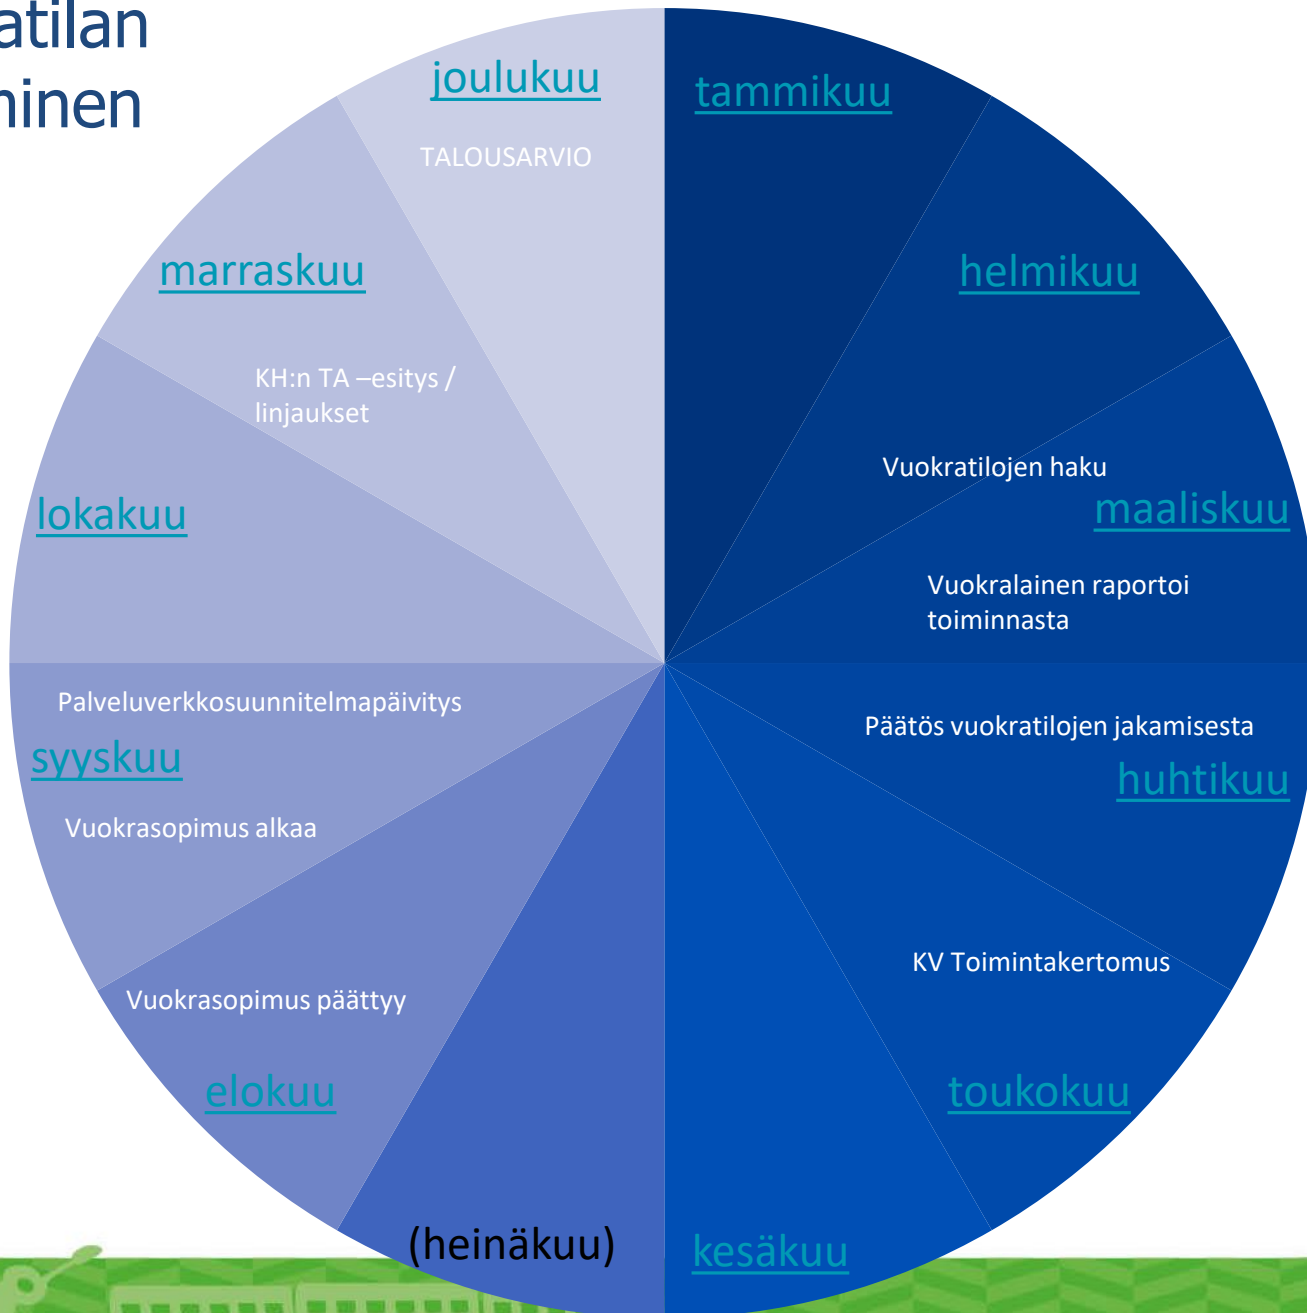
atilan
ninen

joulukuu

TALOUSARVIO

tammikuu

helmikuu

marraskuu

KH:n TA –esitys / linjaukset

Vuokratilojen haku

maaliskuu

lokakuu

Vuokralainen raportoi toiminnasta

Palveluverkkosuunnitelmapäivitys

Päätös vuokratilojen jakamisesta

syyskuu

huhtikuu

Vuokrasopimus alkaa

KV Toimintakertomus

Vuokrasopimus päättyy

elokuu

toukokuu

(heinäkuu)

kesäkuu